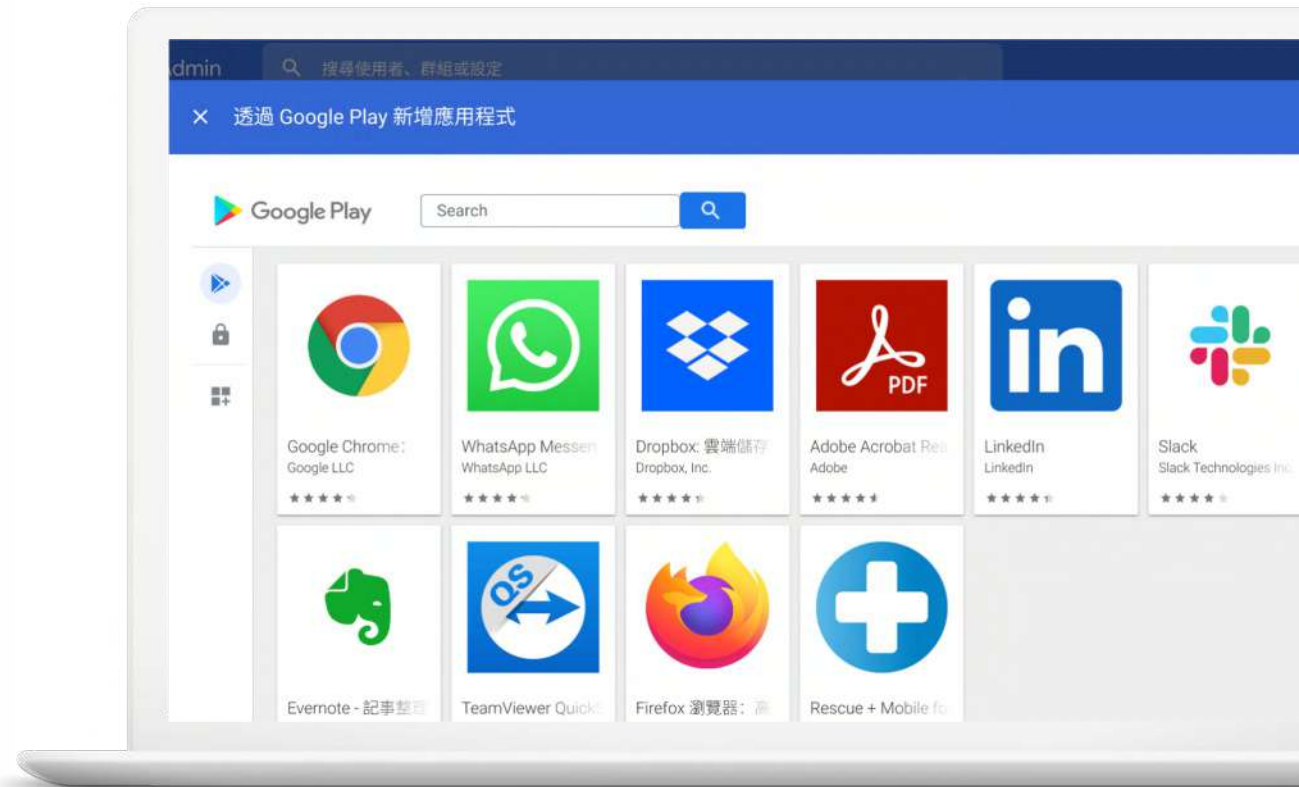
dmin

搜尋使用者、群組或設定

× 透過 Google Play 新增應用程式

Google Play

Search

in

PDF

QS

Google Chrome:
Google LLC

WhatsApp Messen
WhatsApp LLC

Dropbox: 雲端儲存
Dropbox, Inc.

Adobe Acrobat Re
Adobe

LinkedIn
LinkedIn

Slack
Slack Technologies Inc.

Evernote - 記事整

TeamViewer Quick

Firefox 瀏覽器:

Rescue + Mobile fo